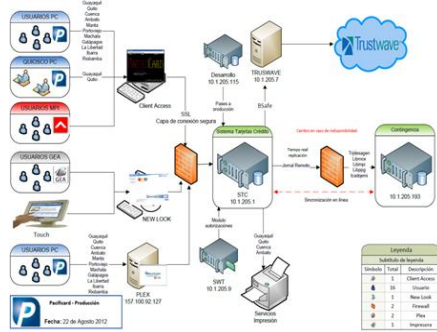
USUARIOS PC

Guayaquil
Quito
Cuenca
Ambato
Manta
Portoviejo
Machala
Galápagos
La Libertad
Ibarra
Riobamba

QUIOSCO PC

Guayaquil
Quito

USUARIOS MF

USUARIOS GEA

GEA

Touch

USUARIOS PC

Guayaquil
Quito
Cuenca
Ambato
Manta
Portoviejo
Machala
Galápagos
La Libertad
Ibarra
Riobamba

Client Access

SSL

Capa de conexión segura

NEW LOOK

PLEX
157.100.92.127

Desarrollo
10.1.205.115

TRUSWAVE
10.1.205.7

Trustwave

Pases a producción

BSafe

Sistema Tarjetas Crédito

STC
10.1.205.1

Módulo autorizaciones

SWT
10.1.205.9

Guayaquil
Quito
Cuenca
Ambato

Servicios
Impresión

Centro en caso de indisponibilidad

Tiempo real replicación

Journal Remoto

Sincronización en línea

Contingencia

Topleagen
Librerías
Librax
Lrqqrg
Iceberg

10.1.205.193

Leyenda

Subtítulo de leyenda

| Símbolo | Total | Descripción |
|---|---|---|
| | 1 | Client Access |
| | 16 | Usuario |
| | 1 | New Look |
| | 1 | Firewall |
| | 2 | Plex |
| | 1 | Impresora |

Pacificard - Producción

Fecha: 22 de Agosto 2012